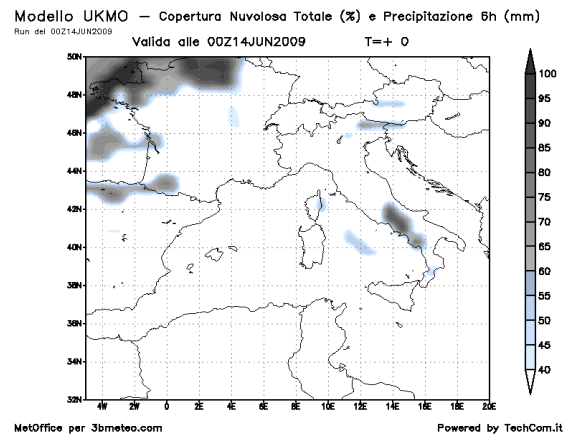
Modello UKMO — Copertura Nuvolosa Totale (%) e Precipitazione 6h (mm)
Run del 00Z14JUN2009

Valida alle 00Z14JUN2009 T=+ 0

50N
48N
46N
44N
42N
40N
38N
36N
34N
32N

4W 2W 0 2E 4E 6E 8E 10E 12E 14E 16E 18E 20E

100
95
90
85
80
75
70
65
60
55
50
45
40

MetOffice per 3bmeteo.com

Powered by TechCom.it